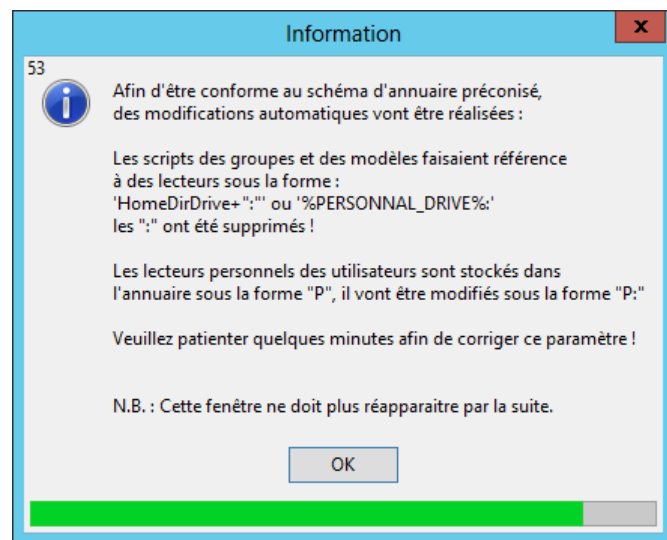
Information

53

Afin d'être conforme au schéma d'annuaire préconisé, des modifications automatiques vont être réalisées :

Les scripts des groupes et des modèles faisaient référence à des lecteurs sous la forme : 'HomeDirDrive+":"' ou '%PERSONNAL_DRIVE%:' les ":" ont été supprimés !

Les lecteurs personnels des utilisateurs sont stockés dans l'annuaire sous la forme "P", il vont être modifiés sous la forme "P:"

Veuillez patienter quelques minutes afin de corriger ce paramètre !

N.B. : Cette fenêtre ne doit plus réapparaitre par la suite.

OK